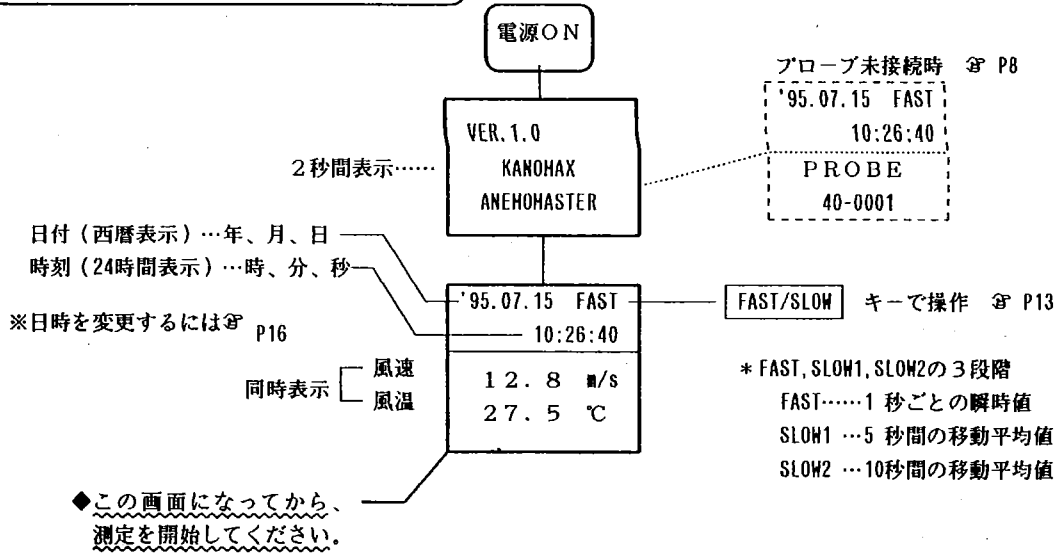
電源ON

プローブ未接続時 ☞ P8
'95.07.15 FAST
10:26:40
PROBE
40-0001

VER.1.0
KANOHAX
ANEMOMASTER

2秒間表示……

日付（西暦表示）…年、月、日
時刻（24時間表示）…時、分、秒

※日時を変更するには☞ P16

'95.07.15 FAST
10:26:40

FAST/SLOW キーで操作 ☞ P13

同時表示 風速 風温

12.8 m/s
27.5 ℃

＊FAST, SLOW1, SLOW2の３段階
FAST……1 秒ごとの瞬時値
SLOW1 …5 秒間の移動平均値
SLOW2 …10秒間の移動平均値

◆この画面になってから、測定を開始してください。